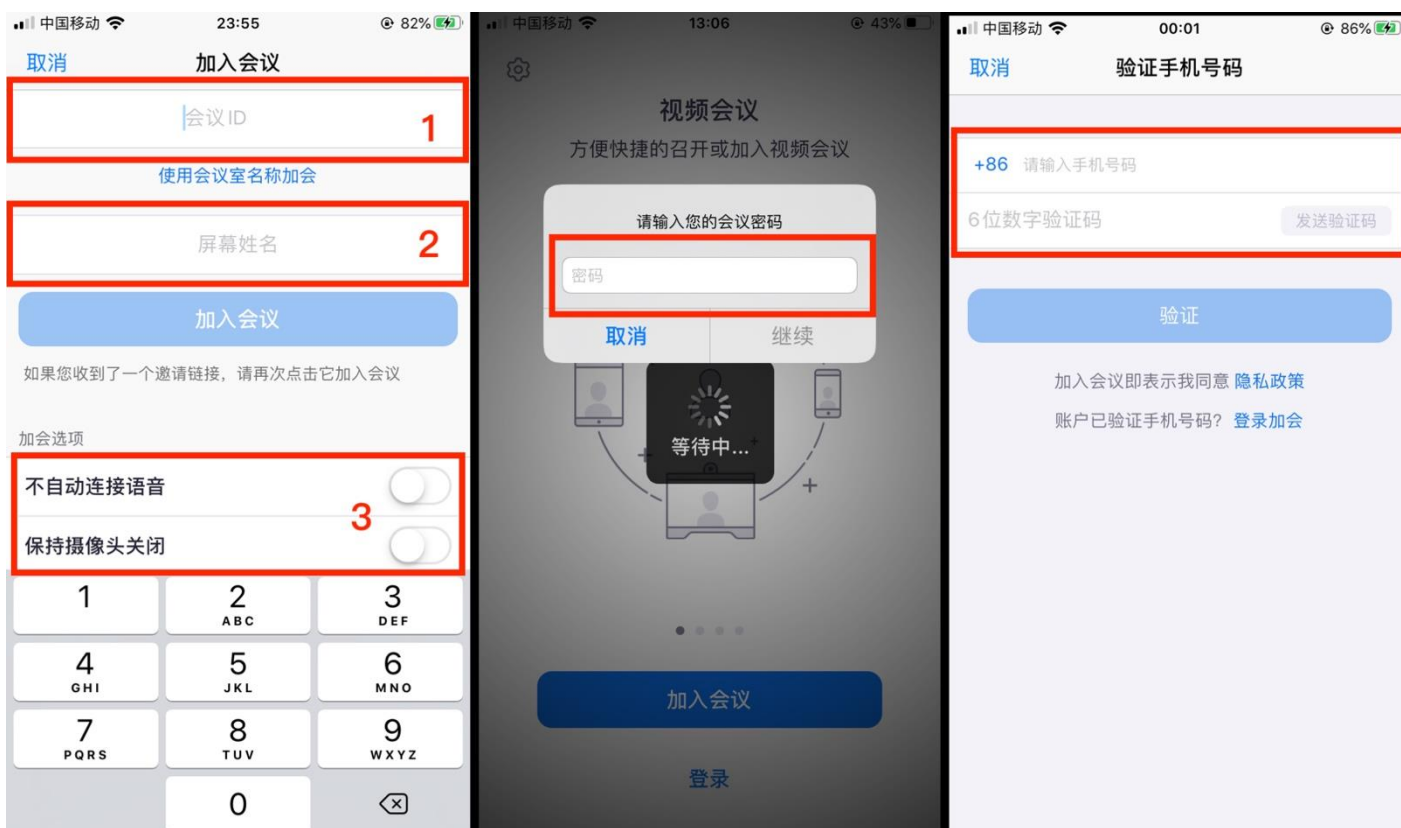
中国移动 23:55 82%
取消 加入会议
会议ID
1
使用会议室名称加会
屏幕姓名
2
加入会议
如果您收到了一个邀请链接，请再次点击它加入会议
加会选项
不自动连接语音
3
保持摄像头关闭
1
2 ABC
3 DEF
4 GHI
5 JKL
6 MNO
7 PQRS
8 TUV
9 WXYZ
0

中国移动 13:06 43%
视频会议
方便快捷的召开或加入视频会议
请输入您的会议密码
密码
取消 继续
等待中...
加入会议
登录

中国移动 00:01 86%
取消 验证手机号码
+86 请输入手机号码
6位数字验证码 发送验证码
验证
加入会议即表示我同意 隐私政策
账户已验证手机号码？ 登录加会